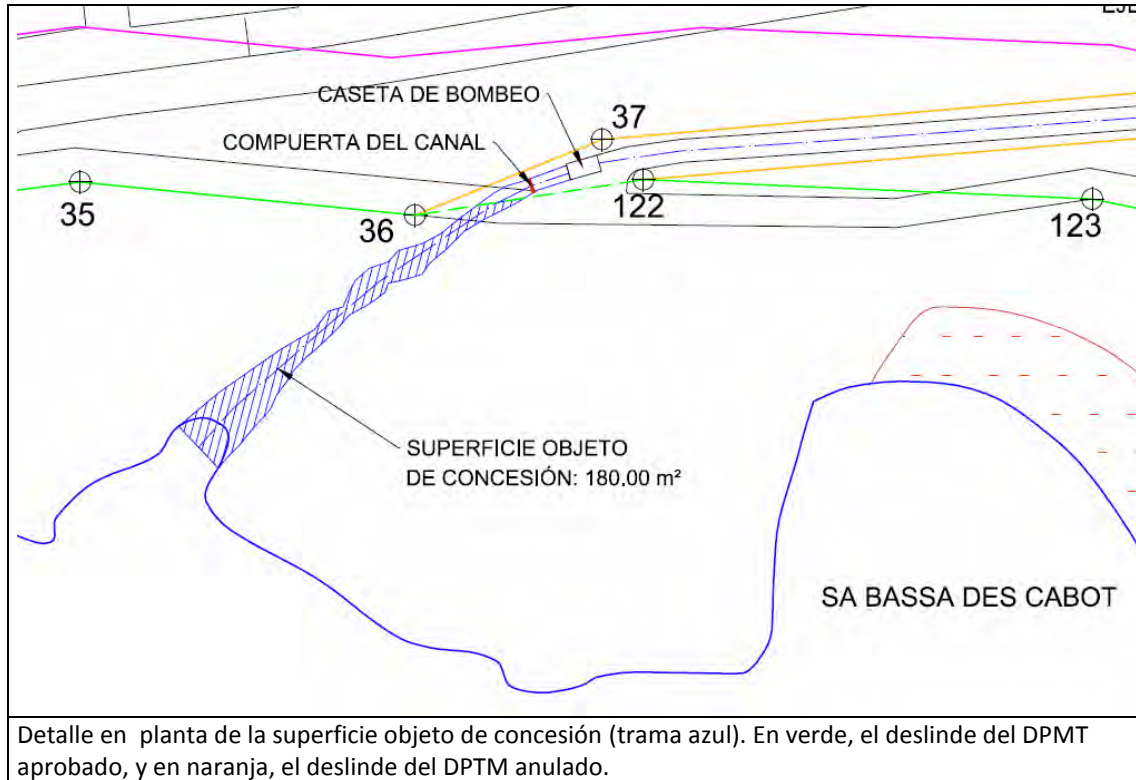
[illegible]

CASETA DE BOMBEO

37

COMPUERTA DEL CANAL

35

36

122

123

SUPERFICIE OBJETO DE CONCESIÓN: 180.00 m²

SA BASSA DES CABOT

Detalle en planta de la superficie objeto de concesión (trama azul). En verde, el deslinde del DPMT aprobado, y en naranja, el deslinde del DPTM anulado.